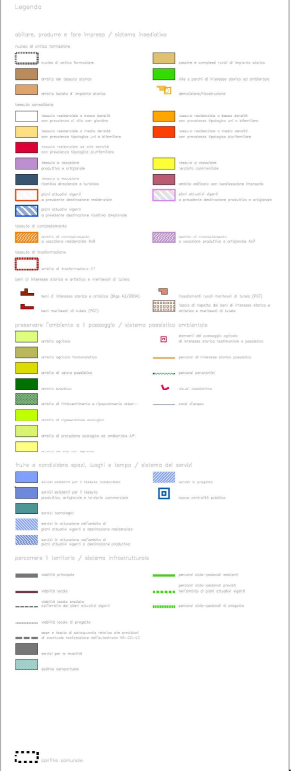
Legenda

abitare, produrre e fare impresa / sistema insediativo

nuclei di antica formazione

nuclei di antica formazione

edifici di valore storico

ambiti di antica formazione

edifici isolati di impianto storico

tessuto consolidato

tessuto residenziale a bassa densità

tessuto residenziale a media densità

tessuto residenziale ad alta densità

tessuto a carattere produttivo e artigianale

tessuto a carattere turistico-direzionale e turistico

piani attuativi vigenti

piani attuativi vigenti a prevalente destinazione produttiva

tessuto di completamento

ambiti di completamento

ambiti di trasformazione

ambiti di trasformazione AT

beni di interesse storico e artistico

beni di interesse storico e artistico

beni vincolati ai sensi del D.Lgs 42/2004

preservare l'ambiente e il paesaggio / sistema paesistico ambientale

ambito agricolo

ambito agricolo

ambito di valore paesistico

ambito boschivo

ambito di rinaturalizzazione

ambiti di salvaguardia

fruire e condividere spazi, luoghi e tempo / sistema dei servizi

servizi pubblici

servizi

spazi a verde

percorrere il territorio / sistema infrastrutturale

viabilità principale

viabilità locale

viabilità di progetto

percorsi ciclo-pedonali

confine comunale